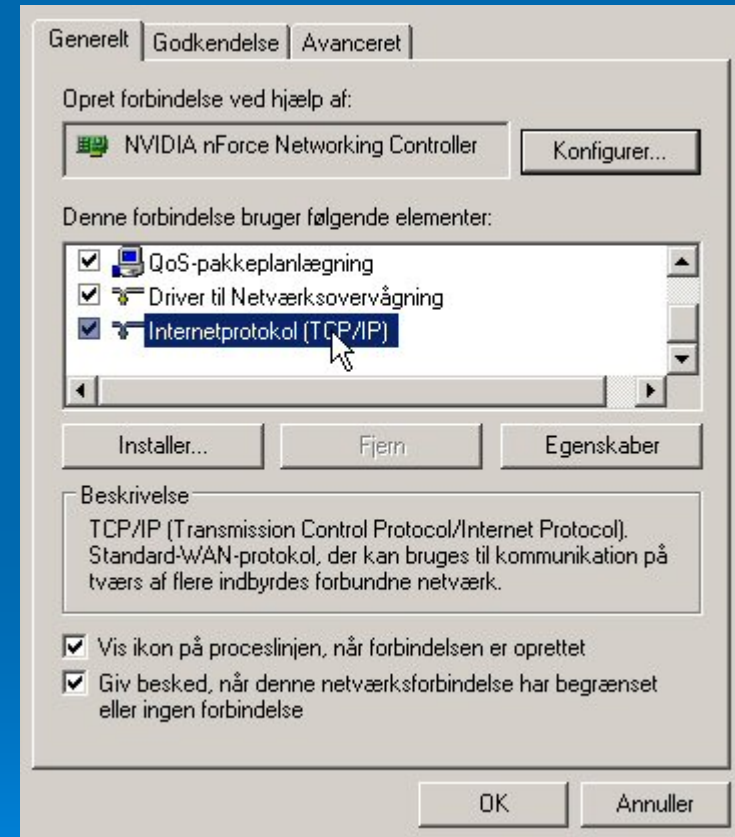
Generelt | Godkendelse | Avanceret

Opret forbindelse ved hjælp af:

NVIDIA nForce Networking Controller

Konfigurer...

Denne forbindelse bruger følgende elementer:

QoS-pakkeplanlægning
Driver til Netværksovervågning
Internetprotokol (TCP/IP)

Installer...
Fjern
Egenskaber

Beskrivelse
TCP/IP (Transmission Control Protocol/Internet Protocol). Standard-WAN-protokol, der kan bruges til kommunikation på tværs af flere indbyrdes forbundne netværk.

Vis ikon på proceslinjen, når forbindelsen er oprettet
Giv besked, når denne netværksforbindelse har begrænset eller ingen forbindelse

OK
Annuller